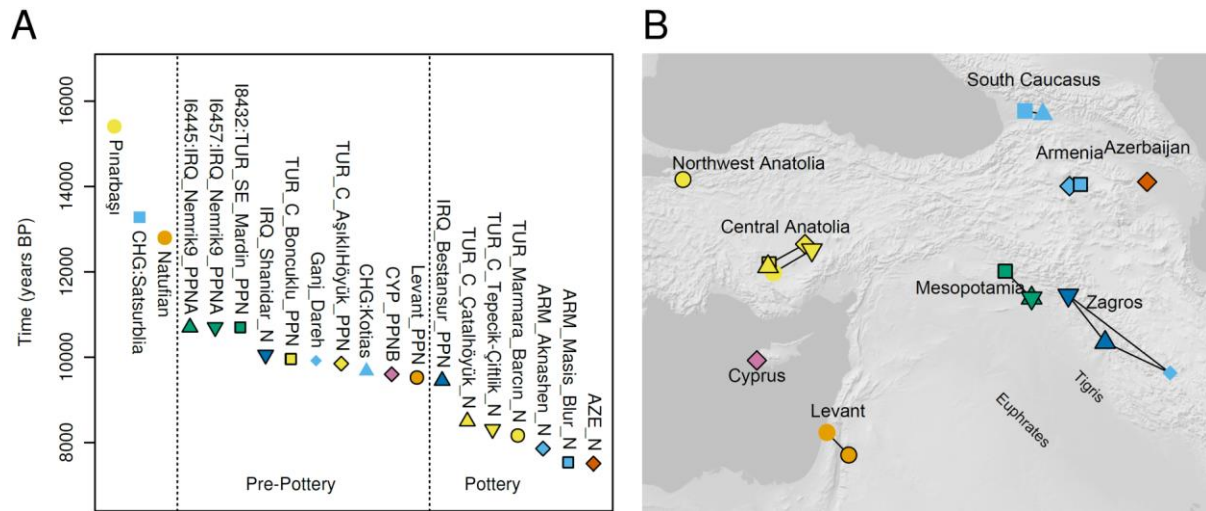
A

Time (years BP)

16000
14000
12000
10000
8000

Pinarbaşı
CHG:Satsurblia
Natufian
I6445:IRQ_Nemrik9_PPNA
I6457:IRQ_Nemrik9_PPNA
I8432:TUR_SE_Mardin_PPN
IRQ_Shanidar_N
TUR_C_Boncuklu_PPN
Ganj_Dareh
TUR_C_AşıklıHöyük_PPN
CHG:Kotias
CYP_PPNB
Levant_PPN
IRQ_Bestansur_PPN
TUR_C_Çatalhöyük_N
TUR_C_Tepecik-Çiftlik_N
TUR_Marmara_Barcın_N
ARM_Aknashen_N
ARM_Masis_Blur_N
AZE_N

Pre-Pottery
Pottery

B

South Caucasus
Northwest Anatolia
Armenia
Azerbaijan
Central Anatolia
Mesopotamia
Zagros
Cyprus
Levant
Tigris
Euphrates